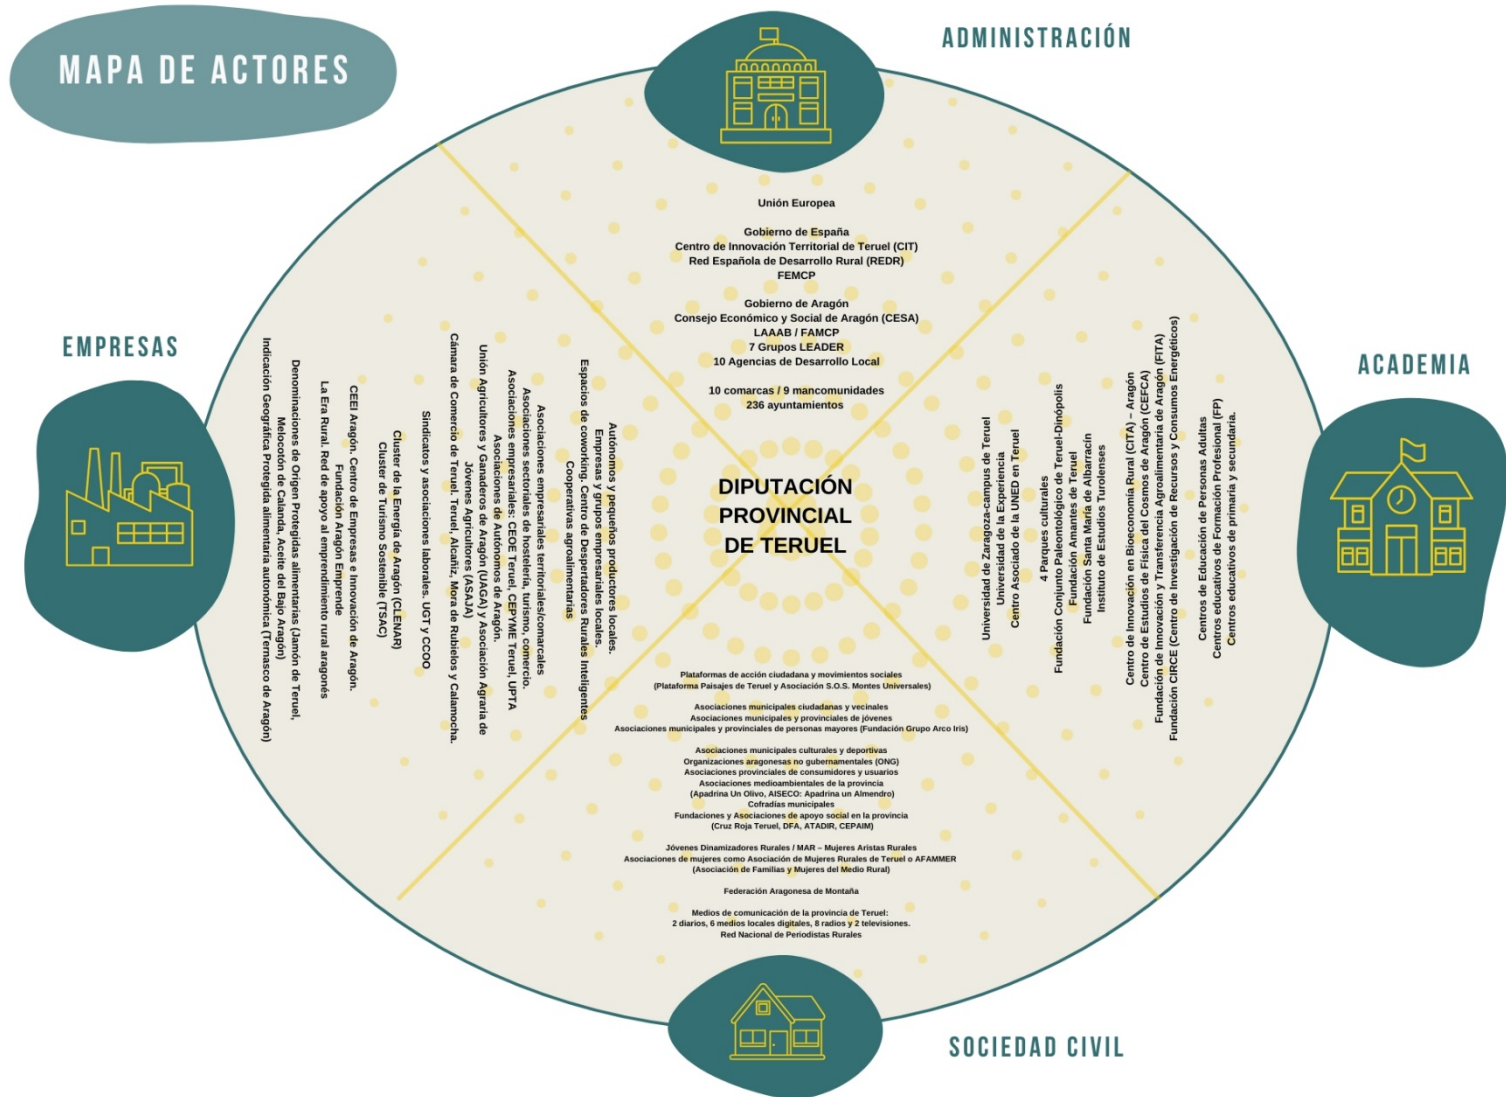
MAPA DE ACTORES

ADMINISTRACIÓN

Unión Europea

Gobierno de España
Centro de Innovación Territorial de Teruel (CIT)
Red Española de Desarrollo Rural (REDR)
FEMCP

Gobierno de Aragón
Consejo Económico y Social de Aragón (CESA)
LAAAB / FAMCP
7 Grupos LEADER
10 Agencias de Desarrollo Local

10 comarcas / 9 mancomunidades
236 ayuntamientos

EMPRESAS

Autónomos y pequeños productores locales.
Empresas y grupos empresariales locales.
Espacios de coworking. Centro de Despertadores Rurales Inteligentes
Cooperativas agroalimentarias

Asociaciones empresariales territoriales/comarcales
Asociaciones sectoriales de hostelería, turismo, comercio.
Asociaciones empresariales: CEOE Teruel, CEPYME Teruel, UPTA
Asociaciones de Autónomos de Aragón.
Unión Agricultores y Ganaderos de Aragón (UAGA) y Asociación Agraria de Jóvenes Agricultores (ASAJA)
Cámara de Comercio de Teruel. Teruel, Alcañiz, Mora de Rubielos y Calamocha.

Sindicatos y asociaciones laborales. UGT y CCOO

Cluster de la Energía de Aragón (CLENAR)
Cluster de Turismo Sostenible (TSAC)

CEEI Aragón. Centro de Empresas e Innovación de Aragón.
Fundación Aragón Emprende
La Era Rural. Red de apoyo al emprendimiento rural aragonés

Denominaciones de Origen Protegidas alimentarias (Jamón de Teruel, Melocotón de Calanda, Aceite del Bajo Aragón)
Indicación Geográfica Protegida alimentaria autonómica (Ternasco de Aragón)

DIPUTACIÓN PROVINCIAL DE TERUEL

ACADEMIA

Universidad de Zaragoza-campus de Teruel
Universidad de la Experiencia
Centro Asociado de la UNED en Teruel

4 Parques culturales
Fundación Conjunto Paleontológico de Teruel-Dinópolis
Fundación Amantes de Teruel
Fundación Santa María de Albarracín
Instituto de Estudios Turolenses

Centro de Innovación en Bioeconomía Rural (CITA) - Aragón
Centro de Estudios de Física del Cosmos de Aragón (CEFCA)
Fundación de Innovación y Transferencia Agroalimentaria de Aragón (FITA)
Fundación CIRCE (Centro de Investigación de Recursos y Consumos Energéticos)

Centros de Educación de Personas Adultas
Centros educativos de Formación Profesional (FP)
Centros educativos de primaria y secundaria.

Plataformas de acción ciudadana y movimientos sociales
(Plataforma Paisajes de Teruel y Asociación S.O.S. Montes Universales)

Asociaciones municipales ciudadanas y vecinales
Asociaciones municipales y provinciales de jóvenes
Asociaciones municipales y provinciales de personas mayores (Fundación Grupo Arco Iris)

Asociaciones municipales culturales y deportivas
Organizaciones aragonesas no gubernamentales (ONG)
Asociaciones provinciales de consumidores y usuarios
Asociaciones medioambientales de la provincia
(Apadrina Un Olivo, AISECO: Apadrina un Almendro)
Cofradías municipales
Fundaciones y Asociaciones de apoyo social en la provincia
(Cruz Roja Teruel, DFA, ATADIR, CEPAIM)

Jóvenes Dinamizadores Rurales / MAR – Mujeres Aristas Rurales
Asociaciones de mujeres como Asociación de Mujeres Rurales de Teruel o AFAMMER
(Asociación de Familias y Mujeres del Medio Rural)

Federación Aragonesa de Montaña

Medios de comunicación de la provincia de Teruel:
2 diarios, 6 medios locales digitales, 8 radios y 2 televisiones.
Red Nacional de Periodistas Rurales

SOCIEDAD CIVIL